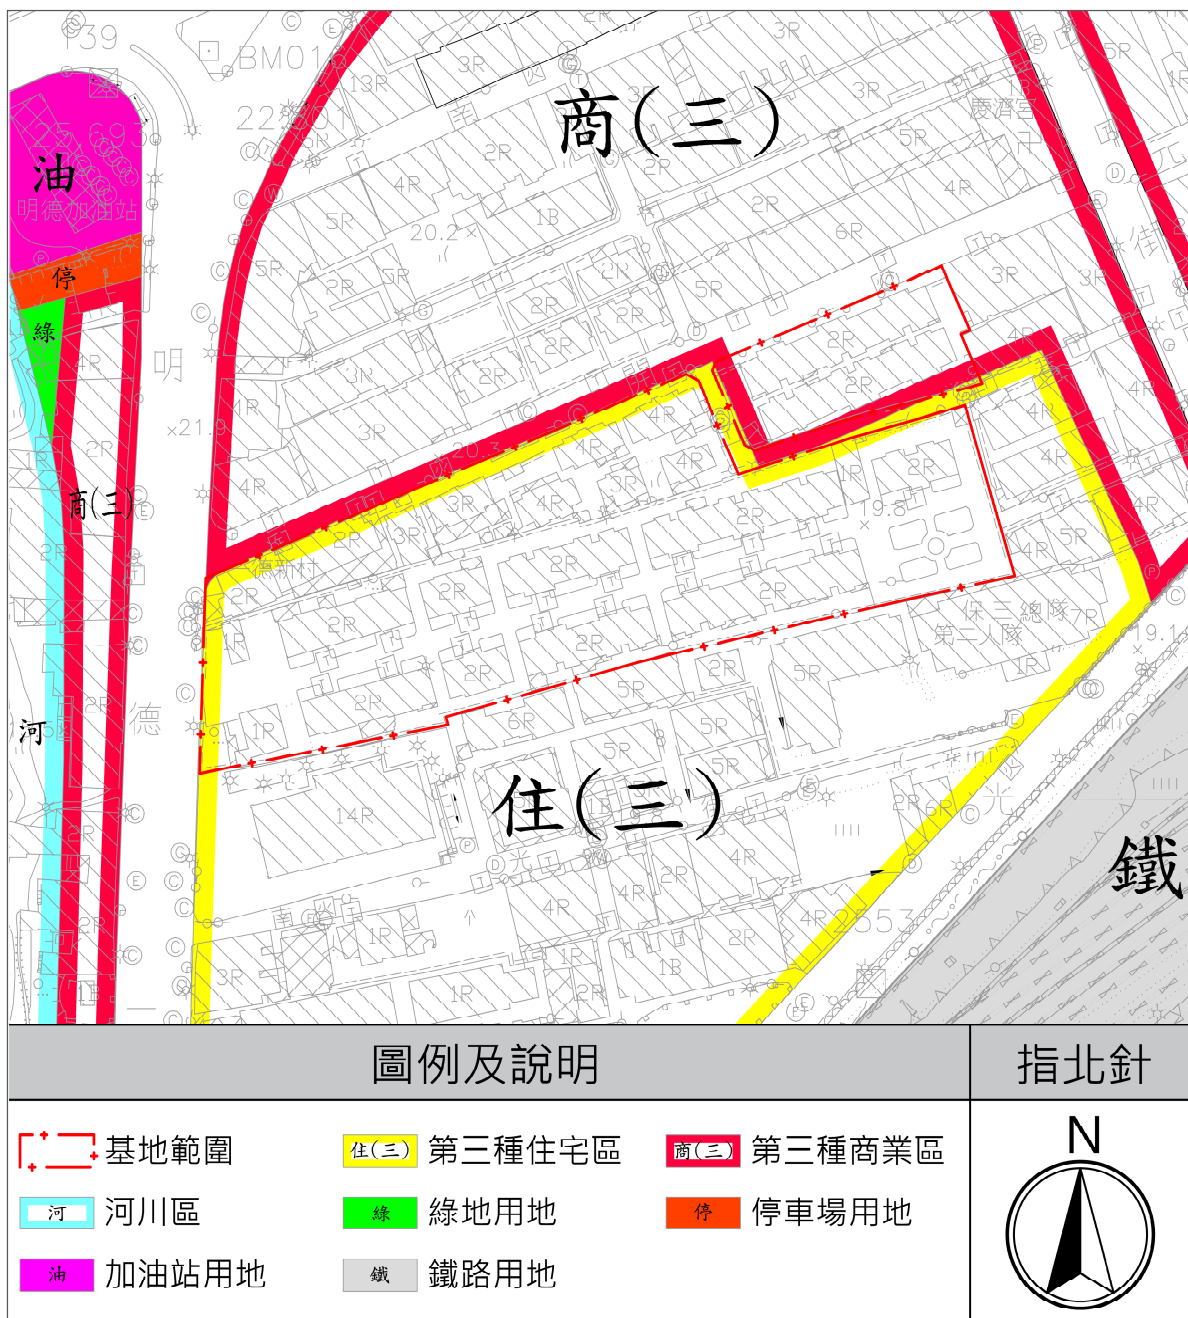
商(三)

油

明德加油站

停

綠

明

商(三)

河

德

住(三)

鐵

慶濟宮

保三總隊第二大隊

圖例及說明

指北針

基地範圍

住(三) 第三種住宅區

商(三) 第三種商業區

河 河川區

綠 綠地用地

停 停車場用地

油 加油站用地

鐵 鐵路用地

N